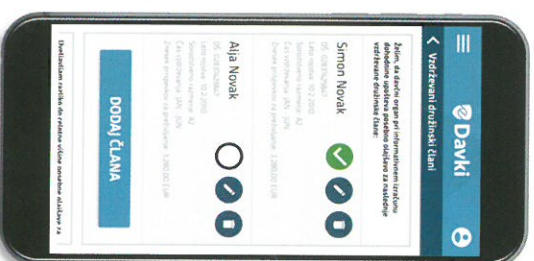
eDavki

Vzdrževani družinski člani

Želim, da davčni organ pri informativnem izračunu dohodnine upošteva posebno olajšavo za naslednje vzdrževane družinske člane:

Simon Novak
DŠ: 12345678
Leto rojstva: 10.2.2003
Sorodstveno razmerje: A2
Čas vzdrževanja: JAN - JUN
Znesek pripadajoče olajšave: 1.240,00 EUR

Alja Novak
DŠ: 12345678
Leto rojstva: 10.2.2003
Sorodstveno razmerje: A2
Čas vzdrževanja: JAN - JUN
Znesek pripadajoče olajšave: 1.240,00 EUR

DODAJ ČLANA

Seznanjen/a sem s tem, da se olajšava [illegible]